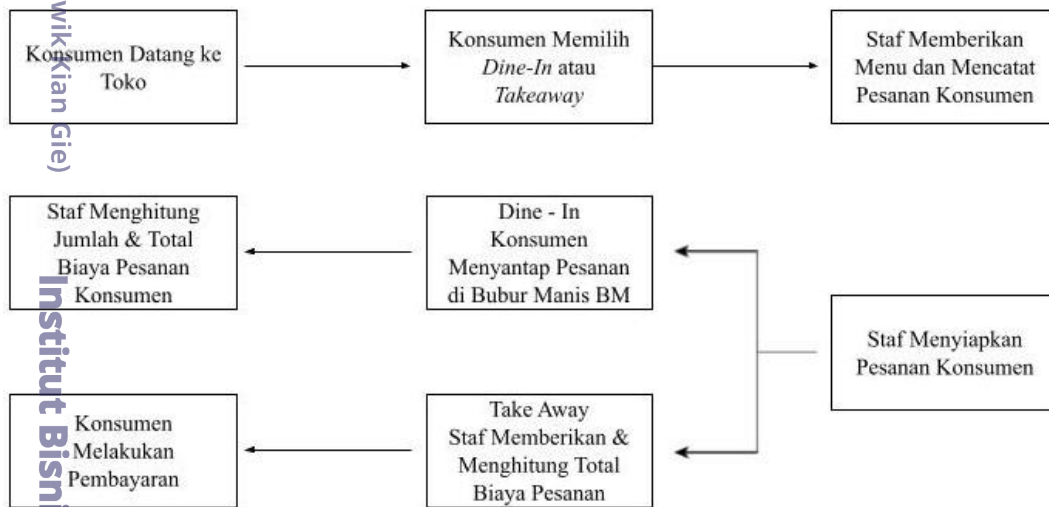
wik Kian Gie)

Institut Bisni

Konsumen Datang ke Toko

Konsumen Memilih *Dine-In* atau *Takeaway*

Staf Memberikan Menu dan Mencatat Pesanan Konsumen

Staf Menghitung Jumlah & Total Biaya Pesanan Konsumen

Dine - In Konsumen Menyantap Pesanan di Bubur Manis BM

Staf Menyiapkan Pesanan Konsumen

Konsumen Melakukan Pembayaran

Take Away Staf Memberikan & Menghitung Total Biaya Pesanan